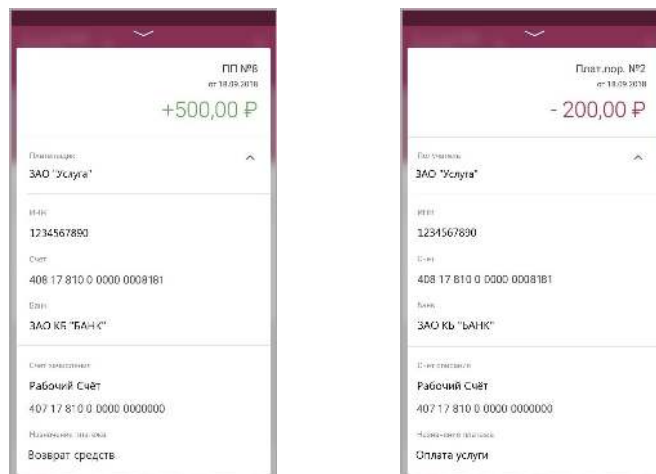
ПП №6
от 18.09.2018
+500,00 ₽

Плательщик
ЗАО "Услуга"

ИНН
1234567890

Счёт
408 17 810 0 0000 0008181

Банк
ЗАО КБ "БАНК"

Счёт зачисления
Рабочий Счёт
407 17 810 0 0000 0000000

Назначение платежа
Возврат средств

Плат.пор. №2
от 18.09.2018
- 200,00 ₽

Получатель
ЗАО "Услуга"

ИНН
1234567890

Счёт
408 17 810 0 0000 0008181

Банк
ЗАО КБ "БАНК"

Счёт списания
Рабочий Счёт
407 17 810 0 0000 0000000

Назначение платежа
Оплата услуги